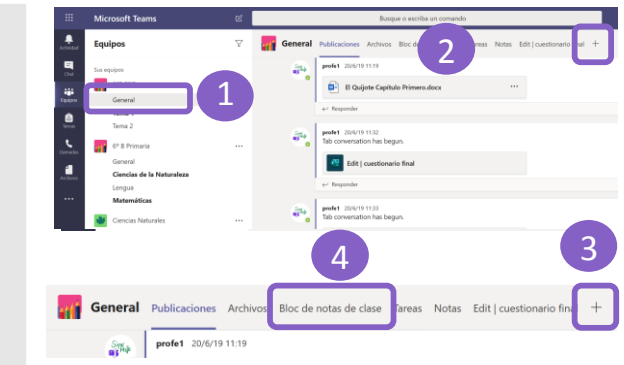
Microsoft Teams

Busque o escriba un comando

Actividad

Chat

Equipos

Tareas

Llamadas

Archivos

...

Equipos

Sus equipos

General

1

Tema 1

Tema 2

6º B Primaria

...

General

Ciencias de la Naturaleza

Lengua

Matemáticas

Ciencias Naturales

...

General Publicaciones Archivos Bloc de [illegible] Tareas Notas Edit | cuestionario final +

2

profe1 20/6/19 11:19

El Quijote Capítulo Primero.docx

...

Responder

profe1 20/6/19 11:32

Tab conversation has begun.

Edit | cuestionario final

Responder

profe1 20/6/19 11:33

Tab conversation has begun.

4

3

General Publicaciones Archivos Bloc de notas de clase Tareas Notas Edit | cuestionario final +

profe1 20/6/19 11:19